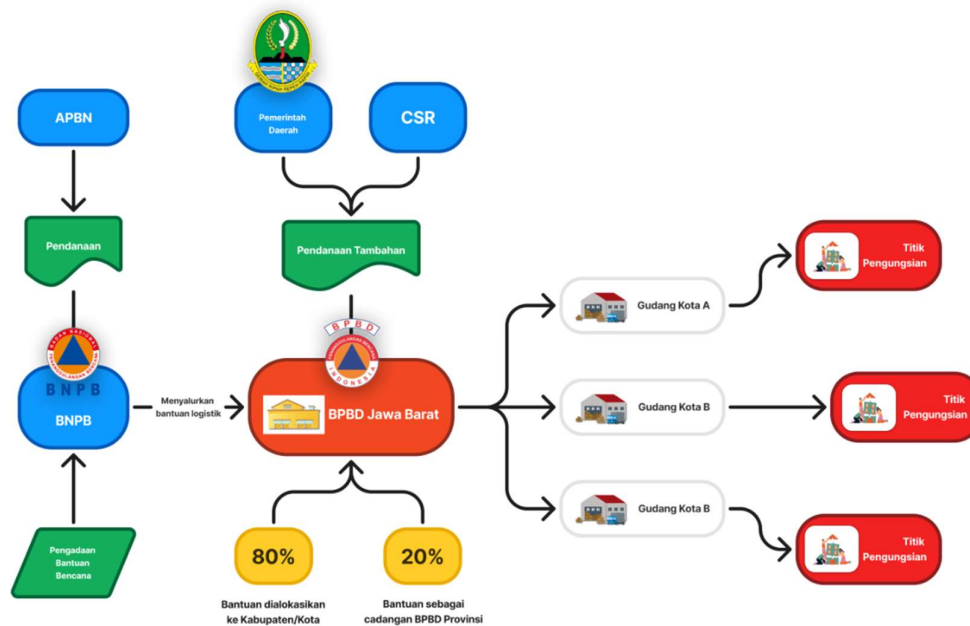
APBN

Pendanaan

BNPB

BNPB

Pengadaan Bantuan Bencana

Pemerintah Daerah

CSR

Pendanaan Tambahan

Menyalurkan bantuan logistik

BPBD

INDONESIA

BPBD Jawa Barat

80%

Bantuan dialokasikan ke Kabupaten/Kota

20%

Bantuan sebagai cadangan BPBD Provinsi

Gudang Kota A

Gudang Kota B

Gudang Kota B

Titik Pengungsian

Titik Pengungsian

Titik Pengungsian